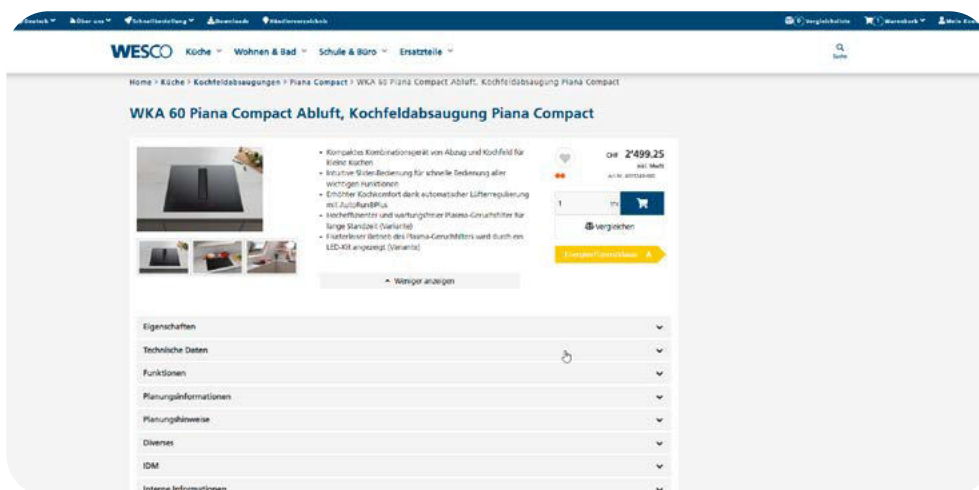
Deutsch Über uns Schnellbestellung Downloads Händlerverzeichnis Vergleichsliste Warenkorb Mein Konto

WESCO Küche Wohnen & Bad Schule & Büro Ersatzteile Suche

Home > Küche > Kochfeldabsaugungen > Piana Compact > WKA 60 Piana Compact Abluft, Kochfeldabsaugung Piana Compact

WKA 60 Piana Compact Abluft, Kochfeldabsaugung Piana Compact

- Kompaktes Kombinationsgerät von Abzug und Kochfeld für kleine Küchen
- Intuitive Slider-Bedienung für schnelle Bedienung aller wichtigen Funktionen
- Erhöhter Kochkomfort dank automatischer Lüfterregulierung mit AutoRun8Plus
- Hocheffizienter und wartungsfreier Plasma-Geruchsfilter für lange Standzeit (Variante)
- Flüsterleiser Betrieb des Plasma-Geruchsfilters wird durch ein LED-Kit angezeigt (Variante)

Weniger anzeigen

CHF 2'499.25
inkl. MwSt.
Art.-Nr. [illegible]

1

Vergleichen

Energieeffizienzklasse A

Eigenschaften
Technische Daten
Funktionen
Planungsinformationen
Planungshinweise
Diverses
IDM
Interne Informationen